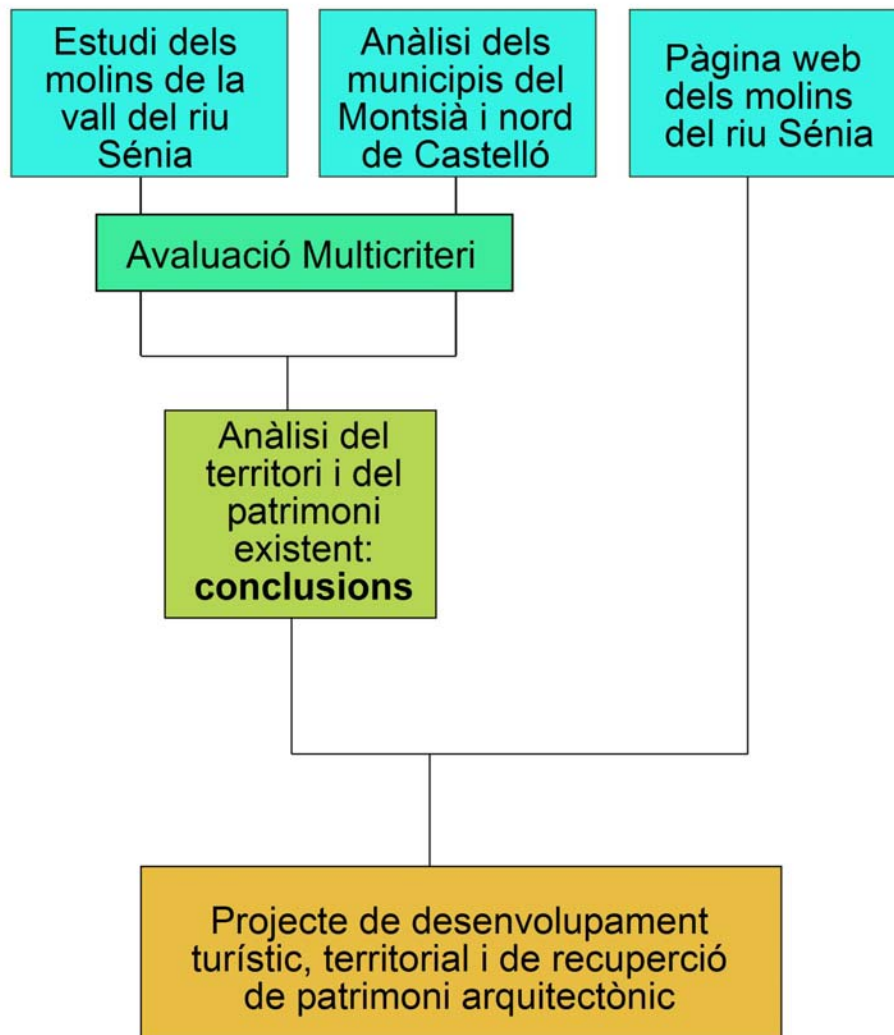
Estudi dels molins de la vall del riu Sénia

Anàlisi dels municipis del Montsià i nord de Castelló

Pàgina web dels molins del riu Sénia

Avaluació Multicriteri

Anàlisi del territori i del patrimoni existent: **conclusions**

Projecte de desenvolupament turístic, territorial i de recuperció de patrimoni arquitectònic